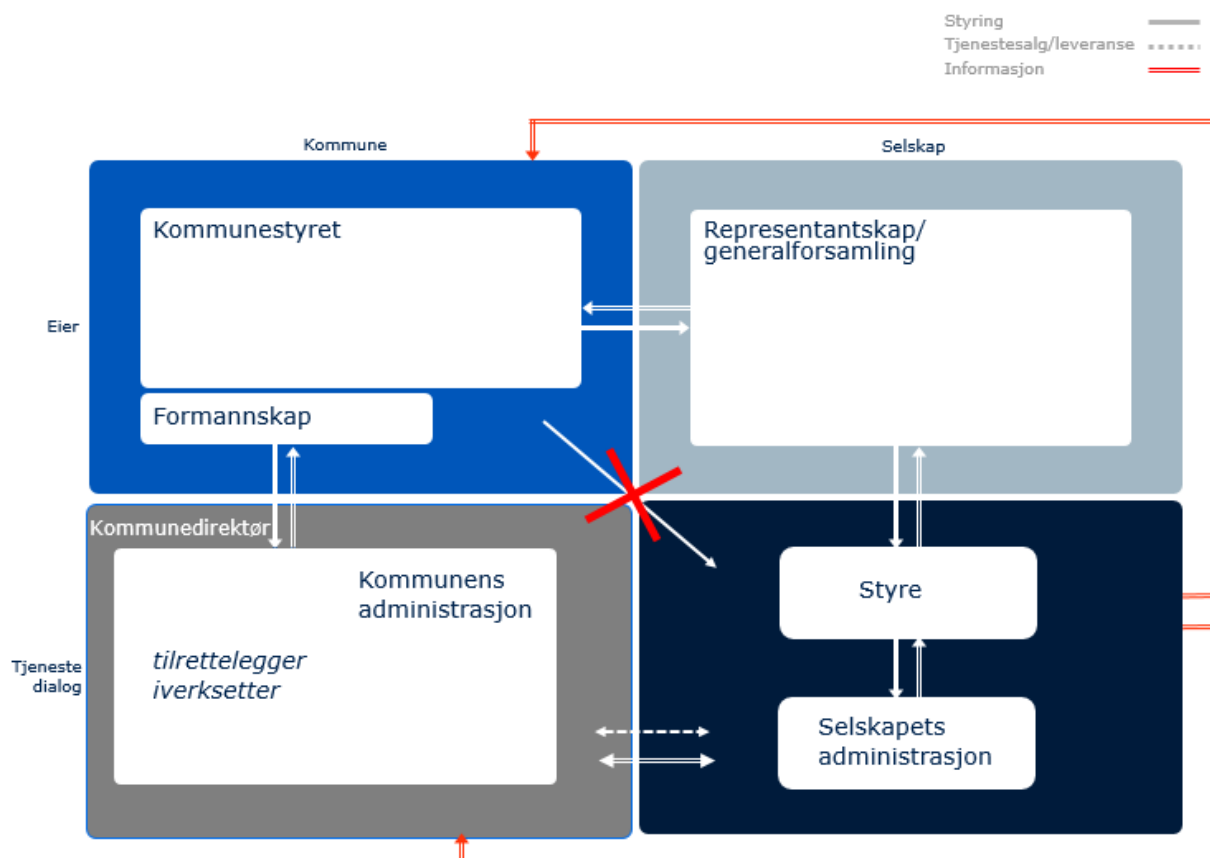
Styring
Tjenestesalg/leveranse
Informasjon

Kommune

Selskap

Eier

Kommunestyret

Formannskap

Representantskap/ generalforsamling

Kommunedirektør

Kommunens administrasjon

tilrettelegger iverksetter

Tjeneste dialog

Styre

Selskapets administrasjon